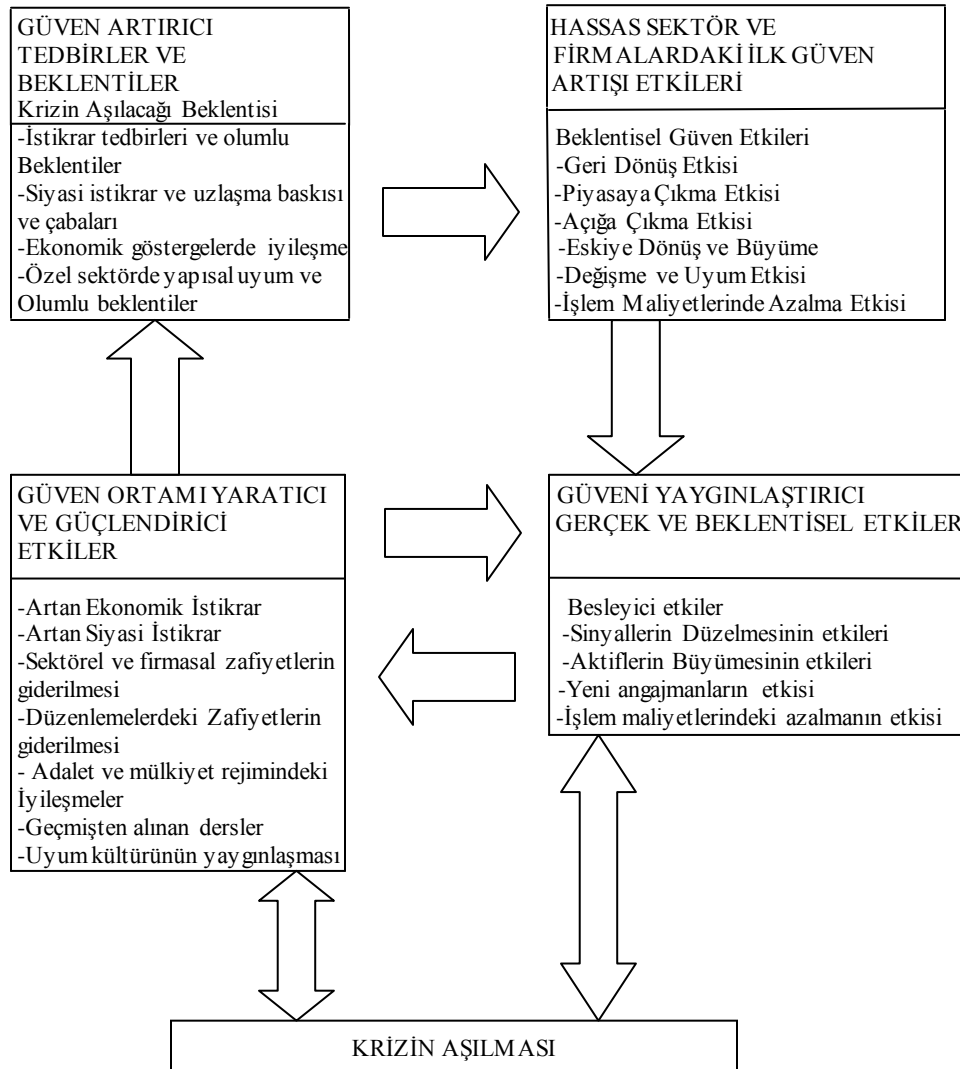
GÜVEN ARTIRICI TEDBİRLER VE BEKLENTİLER
Krizin Aşılacağı Beklentisi

-İstikrar tedbirleri ve olumlu Beklentiler
-Siyasi istikrar ve uzlaşma baskısı ve çabaları
-Ekonomik göstergelerde iyileşme
-Özel sektörde yapısal uyum ve Olumlu beklentiler

HASSAS SEKTÖR VE FİRMALARDAKİ İLK GÜVEN ARTIŞI ETKİLERİ

Beklentisel Güven Etkileri
-Geri Dönüş Etkisi
-Piyasaya Çıkma Etkisi
-Açığa Çıkma Etkisi
-Eskiye Dönüş ve Büyüme
-Değişme ve Uyum Etkisi
-İşlem Maliyetlerinde Azalma Etkisi

GÜVEN ORTAMI YARATICI VE GÜÇLENDİRİCİ ETKİLER

-Artan Ekonomik İstikrar
-Artan Siyasi İstikrar
-Sektörel ve firmasal zafiyetlerin giderilmesi
-Düzenlemelerdeki Zafiyetlerin giderilmesi
- Adalet ve mülkiyet rejimindeki İyileşmeler
-Geçmişten alınan dersler
-Uyum kültürünün yaygınlaşması

GÜVENİ YAYGINLAŞTIRICI GERÇEK VE BEKLENTİSEL ETKİLER

Besleyici etkiler
-Sinyallerin Düzelmesinin etkileri
-Aktiflerin Büyümesinin etkileri
-Yeni angajmanların etkisi
-İşlem maliyetlerindeki azalmanın etkisi

KRİZİN AŞILMASI